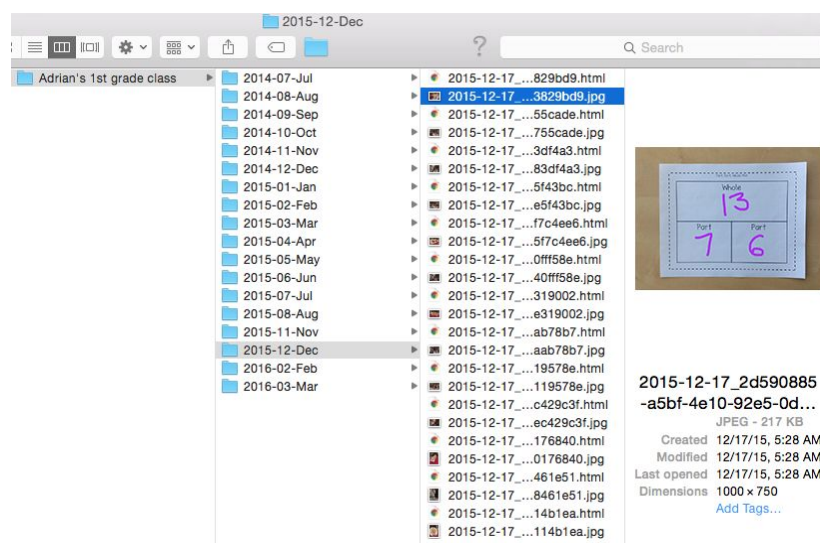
2015-12-Dec

Search

Adrian's 1st grade class

2014-07-Jul
2014-08-Aug
2014-09-Sep
2014-10-Oct
2014-11-Nov
2014-12-Dec
2015-01-Jan
2015-02-Feb
2015-03-Mar
2015-04-Apr
2015-05-May
2015-06-Jun
2015-07-Jul
2015-08-Aug
2015-11-Nov
2015-12-Dec
2016-02-Feb
2016-03-Mar

2015-12-17_...829bd9.html
2015-12-17_...3829bd9.jpg
2015-12-17_...55cade.html
2015-12-17_...755cade.jpg
2015-12-17_...3df4a3.html
2015-12-17_...83df4a3.jpg
2015-12-17_...5f43bc.html
2015-12-17_...e5f43bc.jpg
2015-12-17_...f7c4ee6.html
2015-12-17_...5f7c4ee6.jpg
2015-12-17_...0fff58e.html
2015-12-17_...40fff58e.jpg
2015-12-17_...319002.html
2015-12-17_...e319002.jpg
2015-12-17_...ab78b7.html
2015-12-17_...aab78b7.jpg
2015-12-17_...19578e.html
2015-12-17_...119578e.jpg
2015-12-17_...c429c3f.html
2015-12-17_...ec429c3f.jpg
2015-12-17_...176840.html
2015-12-17_...0176840.jpg
2015-12-17_...461e51.html
2015-12-17_...8461e51.jpg
2015-12-17_...14b1ea.html
2015-12-17_...114b1ea.jpg

Whole
13
Part
7
Part
6

2015-12-17_2d590885-a5bf-4e10-92e5-0d...
JPEG - 217 KB
Created 12/17/15, 5:28 AM
Modified 12/17/15, 5:28 AM
Last opened 12/17/15, 5:28 AM
Dimensions 1000 × 750
Add Tags...